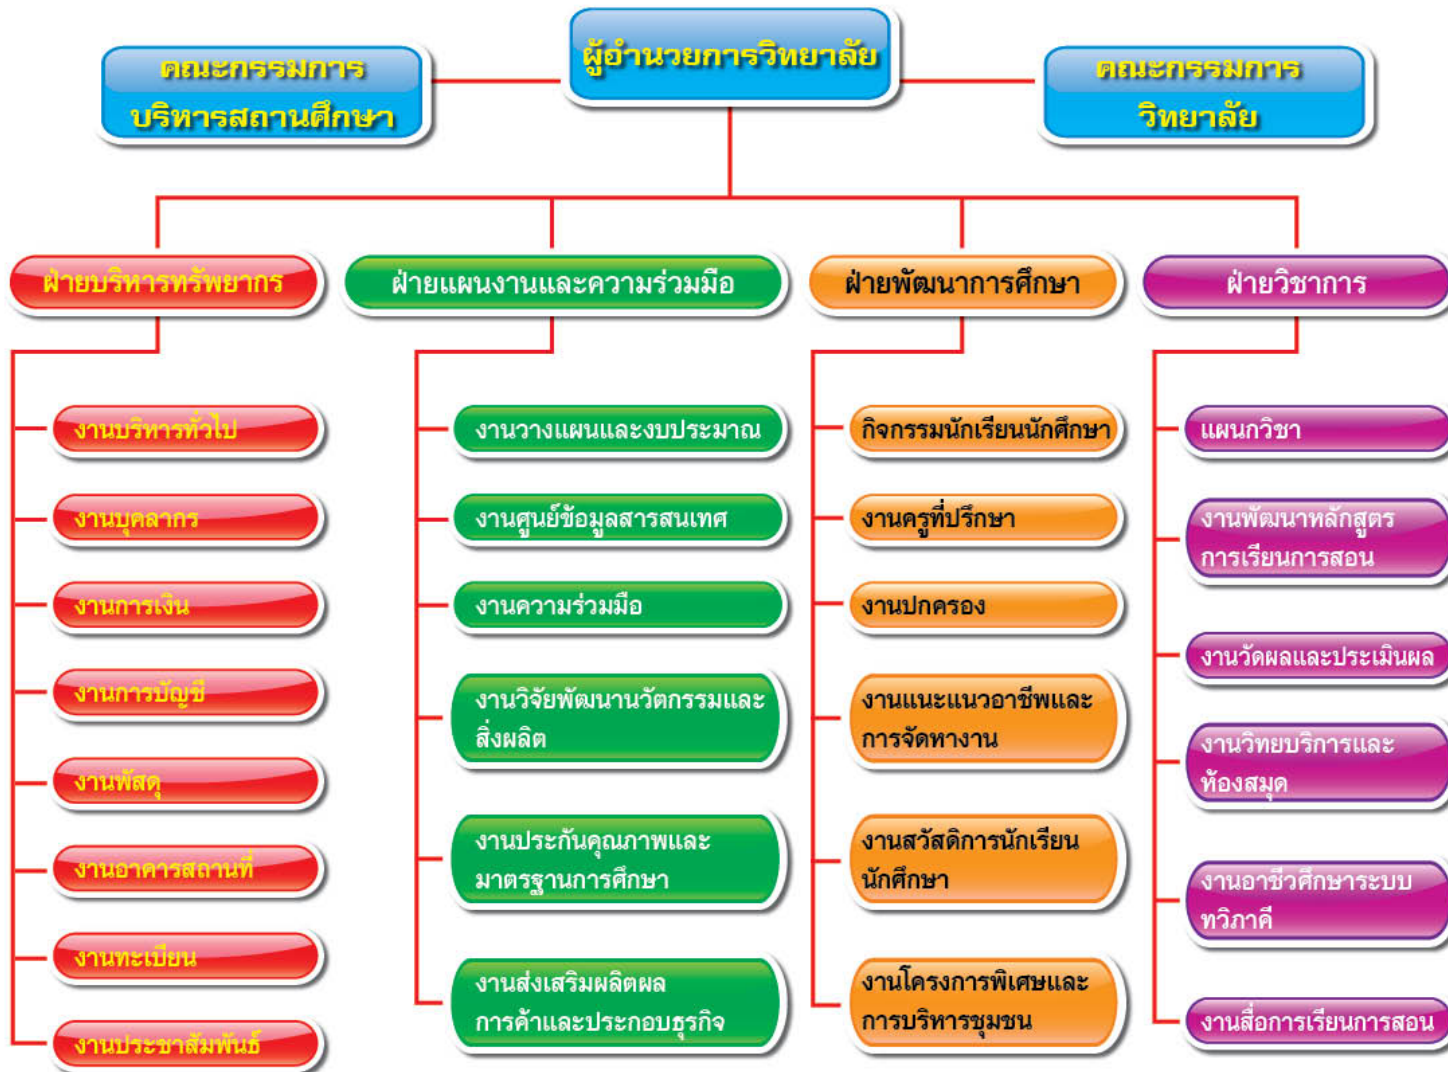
ผู้อำนวยการวิทยาลัย

คณะกรรมการบริหารสถานศึกษา

คณะกรรมการวิทยาลัย

ฝ่ายบริหารทรัพยากร

งานบริหารทั่วไป

งานบุคลากร

งานการเงิน

งานการบัญชี

งานพัสดุ

งานอาคารสถานที่

งานทะเบียน

งานประชาสัมพันธ์

ฝ่ายแผนงานและความร่วมมือ

งานวางแผนและงบประมาณ

งานศูนย์ข้อมูลสารสนเทศ

งานความร่วมมือ

งานวิจัยพัฒนานวัตกรรมและสิ่งผลิต

งานประกันคุณภาพและมาตรฐานการศึกษา

งานส่งเสริมผลิตผลการค้าและประกอบธุรกิจ

ฝ่ายพัฒนาการศึกษา

กิจกรรมนักเรียนนักศึกษา

งานครูที่ปรึกษา

งานปกครอง

งานแนะแนวอาชีพและการจัดหางาน

งานสวัสดิการนักเรียนนักศึกษา

งานโครงการพิเศษและการบริหารชุมชน

ฝ่ายวิชาการ

แผนกวิชา

งานพัฒนาหลักสูตรการเรียนการสอน

งานวัดผลและประเมินผล

งานวิทยบริการและห้องสมุด

งานอาชีวศึกษาระบบทวิภาคี

งานสื่อการเรียนการสอน